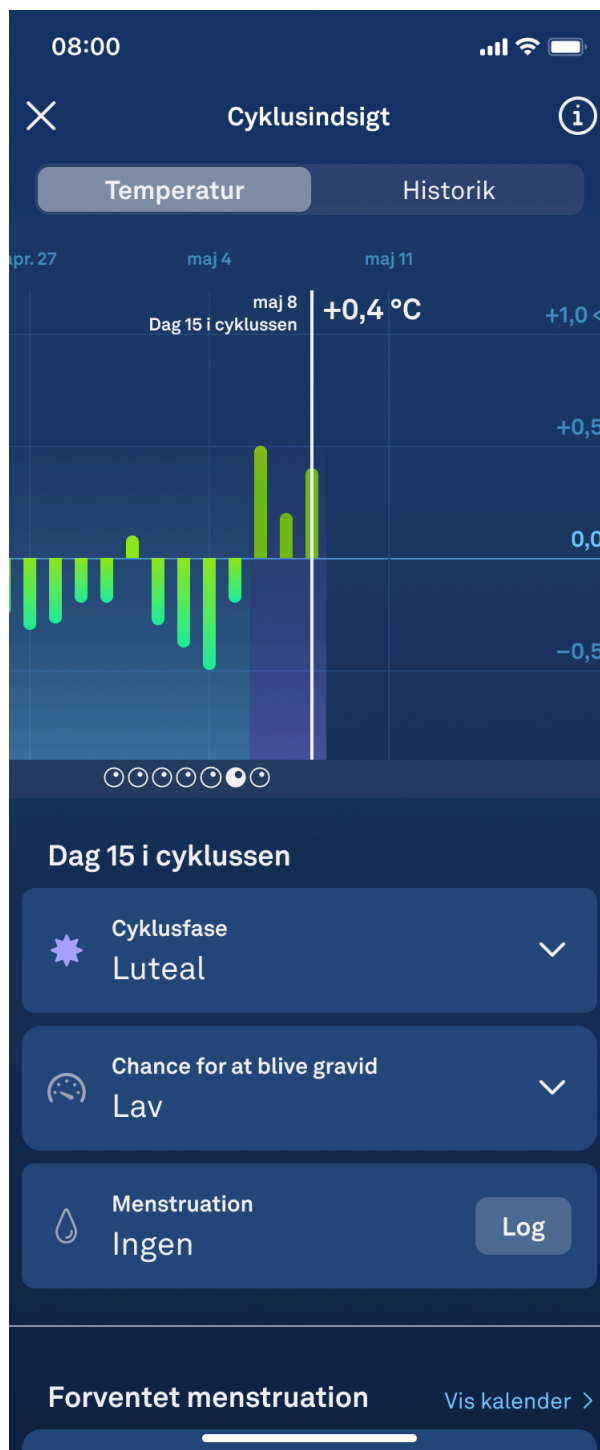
08:00

Cyklusindsigt

Temperatur

Historik

apr. 27

maj 4

maj 11

maj 8
Dag 15 i cyklussen

+0,4 °C

+1,0

+0,5

0,0

−0,5

Dag 15 i cyklussen

Cyklusfase
Luteal

Chance for at blive gravid
Lav

Menstruation
Ingen

Log

Forventet menstruation

Vis kalender